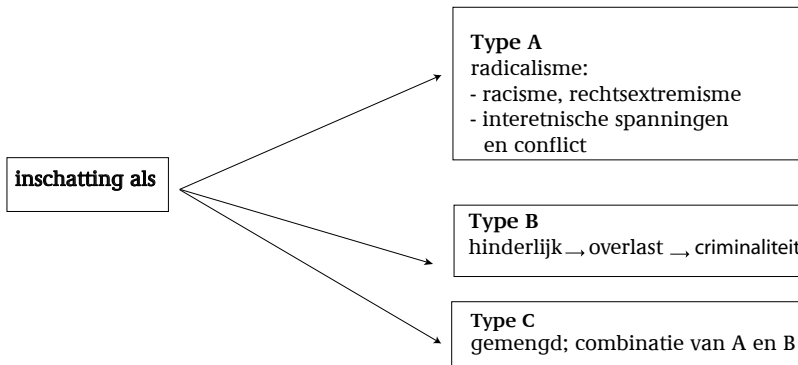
inschatting als

**Type A**
radicalisme:
- racisme, rechtsextremisme
- interetnische spanningen en conflict

**Type B**
hinderlijk → overlast → criminaliteit

**Type C**
gemengd; combinatie van A en B